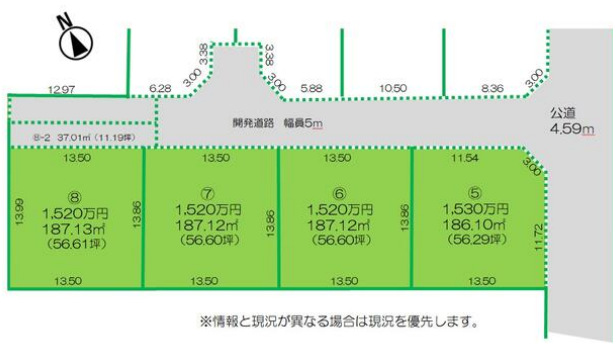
N

12.97

6.28

3.00

3.38

3.38

3.00

5.88

10.50

8.36

3.00

公道
4.59m

開発道路　幅員5m

⑧-2 37.01㎡（11.19坪）

13.50

13.50

13.50

11.54

3.00

13.99

⑧
1,520万円
187.13㎡
（56.61坪）

13.86

⑦
1,520万円
187.12㎡
（56.60坪）

13.86

⑥
1,520万円
187.12㎡
（56.60坪）

13.86

⑤
1,530万円
186.10㎡
（56.29坪）

11.72

13.50

13.50

13.50

13.50

※情報と現況が異なる場合は現況を優先します。